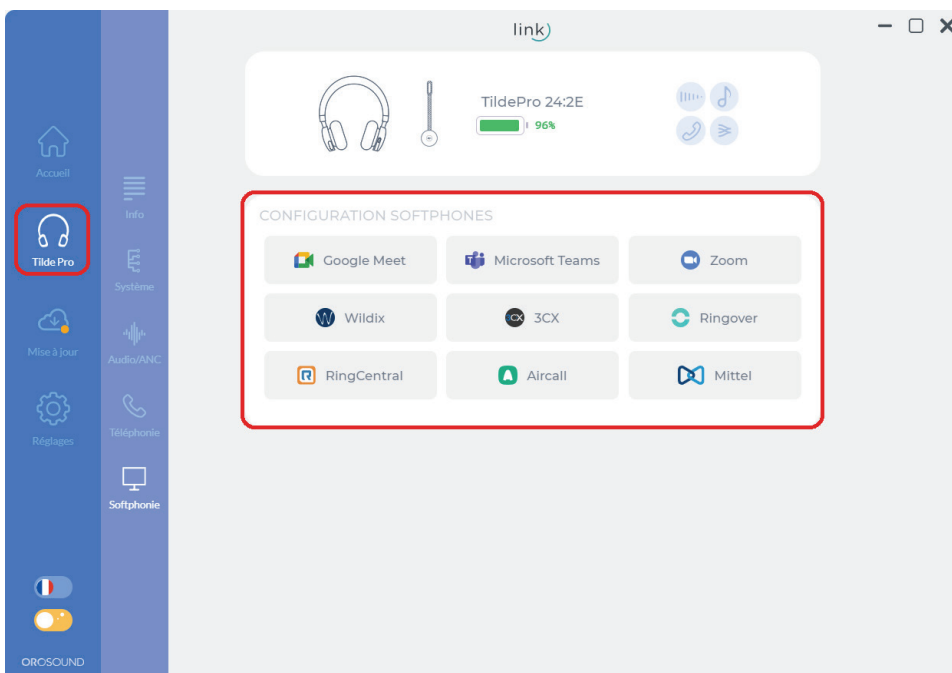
link

Accueil
Tilde Pro
Mise à jour
Réglages

Info
Système
Audio/ANC
Téléphonie
Softphonie

TildePro 24:2E
96%

CONFIGURATION SOFTPHONES

| Google Meet | Microsoft Teams | Zoom |
|---|---|---|
| Wildix | 3CX | Ringover |
| RingCentral | Aircall | Mittel |

OROSOUND